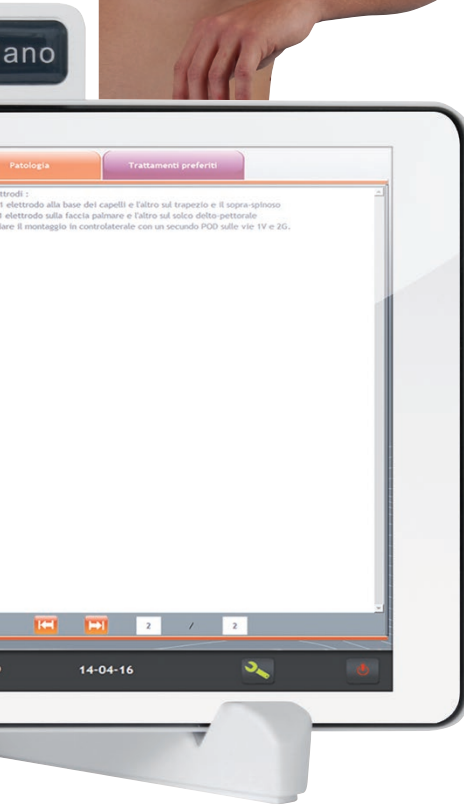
ano

Patologia

Trattamenti preferiti

ttrodi :
1 elettrodo alla base dei capelli e l'altro sul trapezio e il sopra-spinoso
1 elettrodo sulla faccia palmare e l'altro sul solco delto-pettorale
iare il montaggio in controlaterale con un secundo POD sulle vie 1V e 2G.

2 / 2

14-04-16